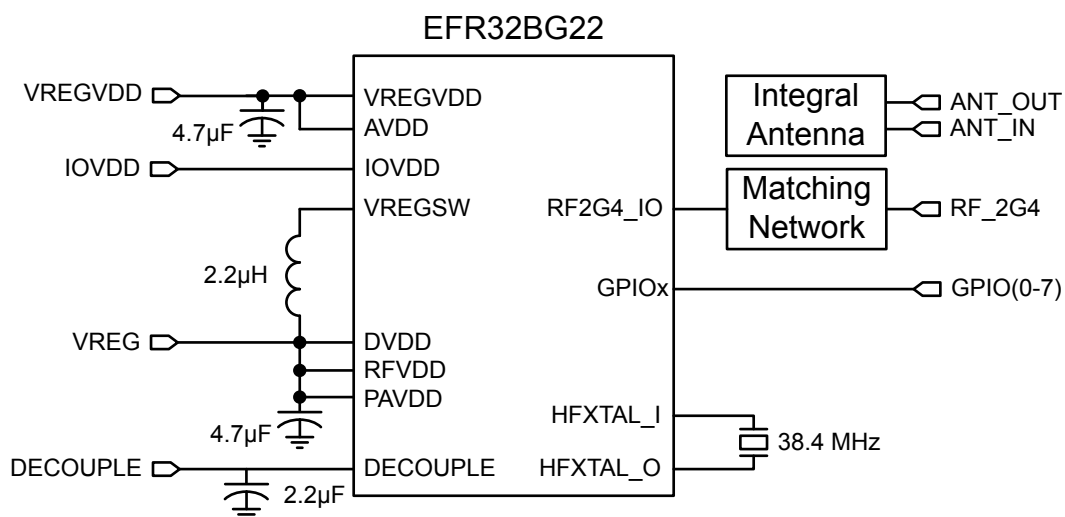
EFR32BG22

VREGVDD
4.7µF
IOVDD
2.2µH
VREG
4.7µF
DECOUPLE
2.2µF

VREGVDD
AVDD
IOVDD
VREGSW
DVDD
RFVDD
PAVDD
DECOUPLE

RF2G4_IO
GPIOx
HFXTAL_I
HFXTAL_O

Integral Antenna
ANT_OUT
ANT_IN
Matching Network
RF_2G4
GPIO(0-7)
38.4 MHz